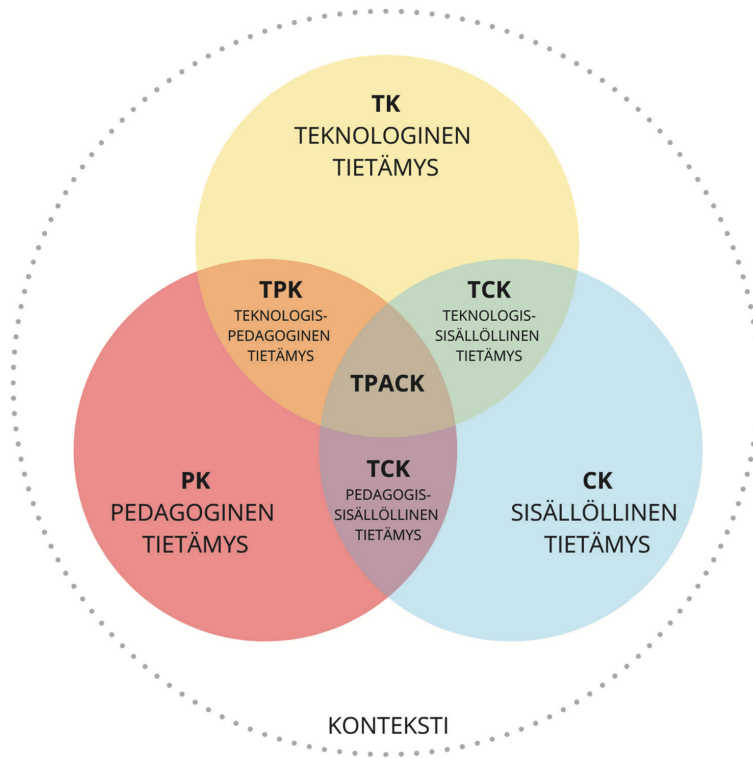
TK
TEKNOLOGINEN
TIETÄMYS

TPK
TEKNOLOGIS-
PEDAGOGINEN
TIETÄMYS

TCK
TEKNOLOGIS-
SISÄLLÖLLINEN
TIETÄMYS

TPACK

PK
PEDAGOGINEN
TIETÄMYS

TCK
PEDAGOGIS-
SISÄLLÖLLINEN
TIETÄMYS

CK
SISÄLLÖLLINEN
TIETÄMYS

KONTEKSTI